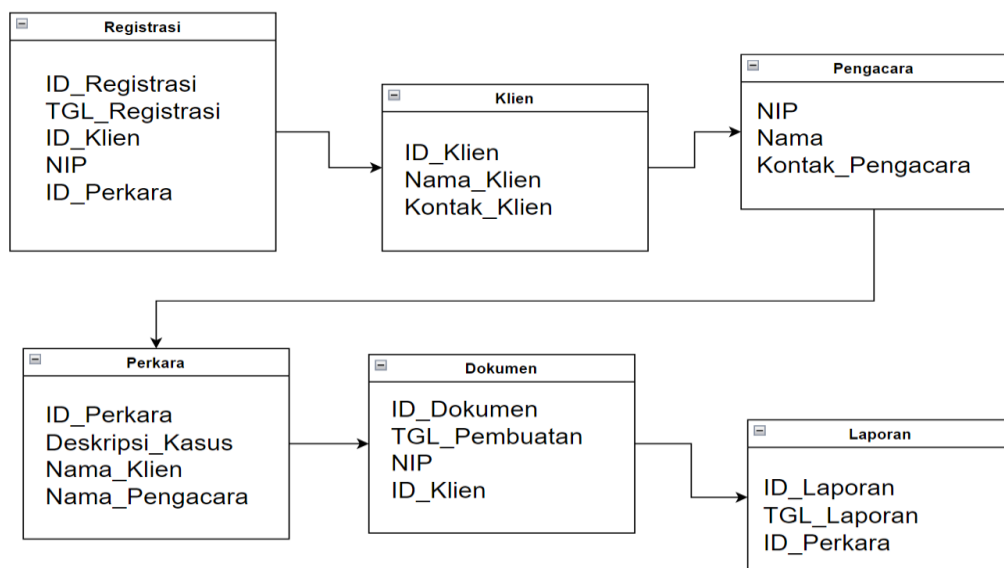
Registrasi

ID_Registrasi
TGL_Registrasi
ID_Klien
NIP
ID_Perkara

Klien

ID_Klien
Nama_Klien
Kontak_Klien

Pengacara

NIP
Nama
Kontak_Pengacara

Perkara

ID_Perkara
Deskripsi_Kasus
Nama_Klien
Nama_Pengacara

Dokumen

ID_Dokumen
TGL_Pembuatan
NIP
ID_Klien

Laporan

ID_Laporan
TGL_Laporan
ID_Perkara